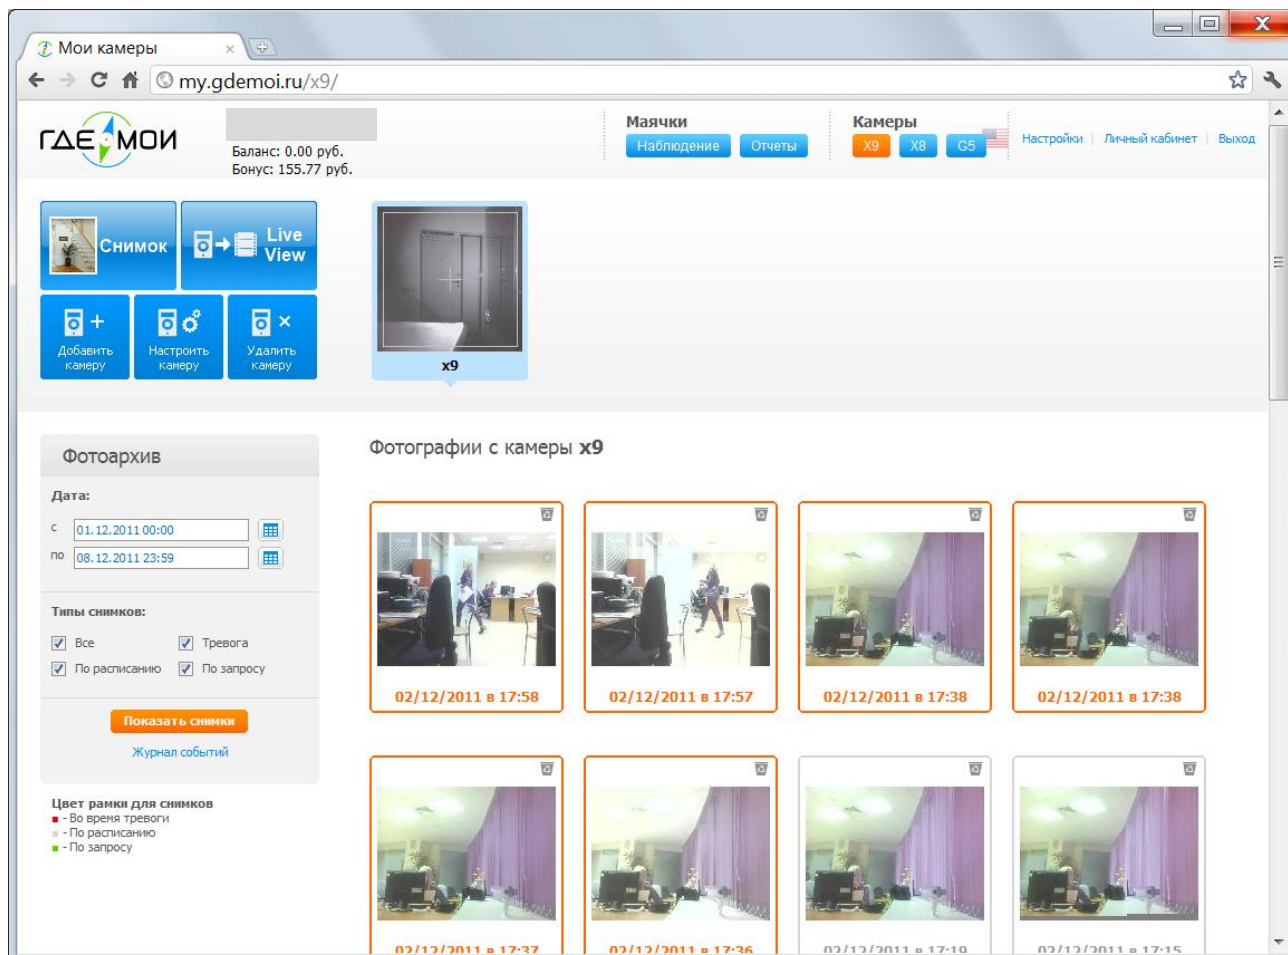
Мои камеры ×

my.gdemoi.ru/x9/

ГДЕ МОИ

Баланс: 0.00 руб.
Бонус: 155.77 руб.

Маячки
Наблюдение Отчеты

Камеры
X9 X8 G5

Настройки | Личный кабинет | Выход

Снимок

Live View

Добавить камеру

Настроить камеру

Удалить камеру

x9

Фотоархив

Дата:

с 01.12.2011 00:00

по 08.12.2011 23:59

Типы снимков:

Все
Тревога
По расписанию
По запросу

Показать снимки

Журнал событий

Цвет рамки для снимков
- Во время тревоги
- По расписанию
- По запросу

Фотографии с камеры x9

02/12/2011 в 17:58

02/12/2011 в 17:57

02/12/2011 в 17:38

02/12/2011 в 17:38

02/12/2011 в 17:37

02/12/2011 в 17:36

02/12/2011 в 17:19

02/12/2011 в 17:15